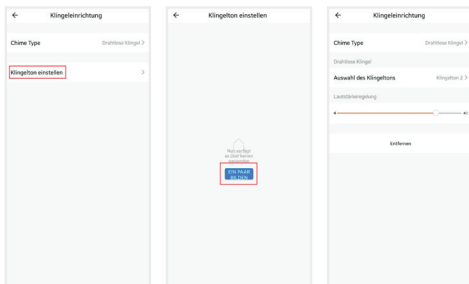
← Klingeleinrichtung

Chime Type
Drahtlose Klingel >

Klingelton einstellen >

← Klingelton einstellen

Nun verfügt es über keinen speicher

EIN PAAR BILDEN

← Klingeleinrichtung

Chime Type
Drahtlose Klingel >

Drahtlose Klingel

Auswahl des Klingeltons
Klingelton 2 >

Lautstärkeregelung

Entfernen